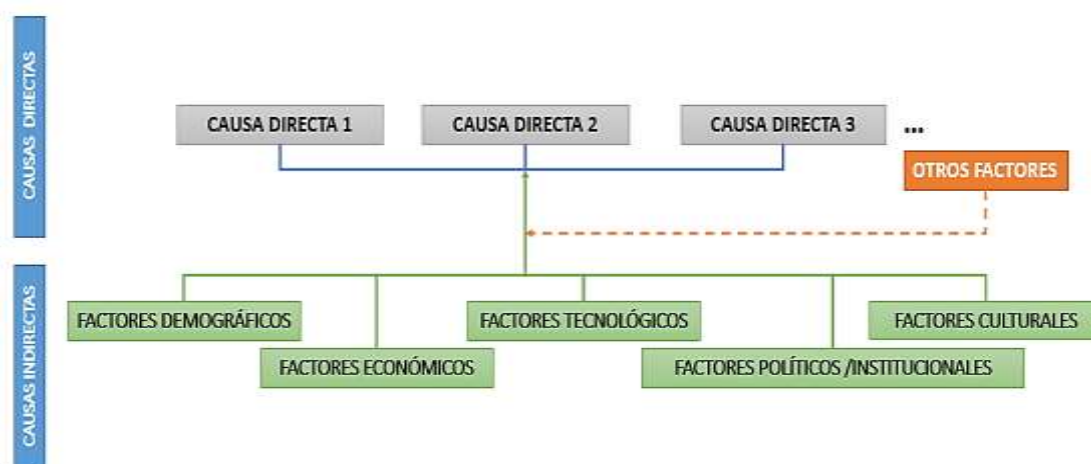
CAUSAS DIRECTAS

CAUSA DIRECTA 1

CAUSA DIRECTA 2

CAUSA DIRECTA 3

...

OTROS FACTORES

CAUSAS INDIRECTAS

FACTORES DEMOGRÁFICOS

FACTORES ECONÓMICOS

FACTORES TECNOLÓGICOS

FACTORES POLÍTICOS /INSTITUCIONALES

FACTORES CULTURALES